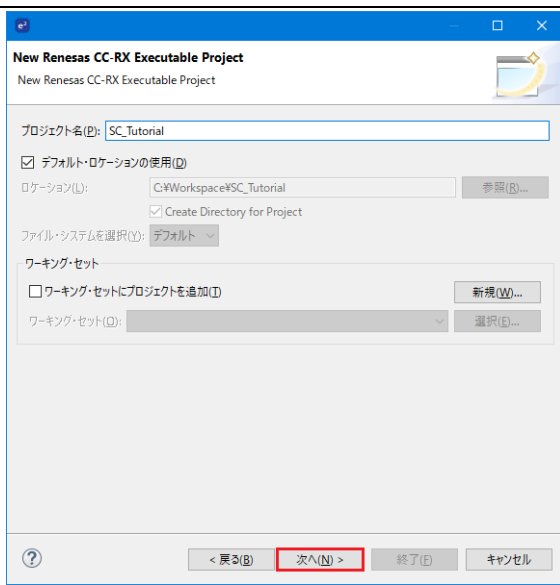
New Renesas CC-RX Executable Project
New Renesas CC-RX Executable Project

プロジェクト名(P): SC_Tutorial

☑ デフォルト・ロケーションの使用(D)

ロケーション(L): C:¥Workspace¥SC_Tutorial 参照(R)...

☑ Create Directory for Project

ファイル・システムを選択(Y): デフォルト

ワーキング・セット

☐ ワーキング・セットにプロジェクトを追加(T) 新規(W)...

ワーキング・セット(O): 選択(E)...

?

< 戻る(B) 次へ(N) > 終了(F) キャンセル